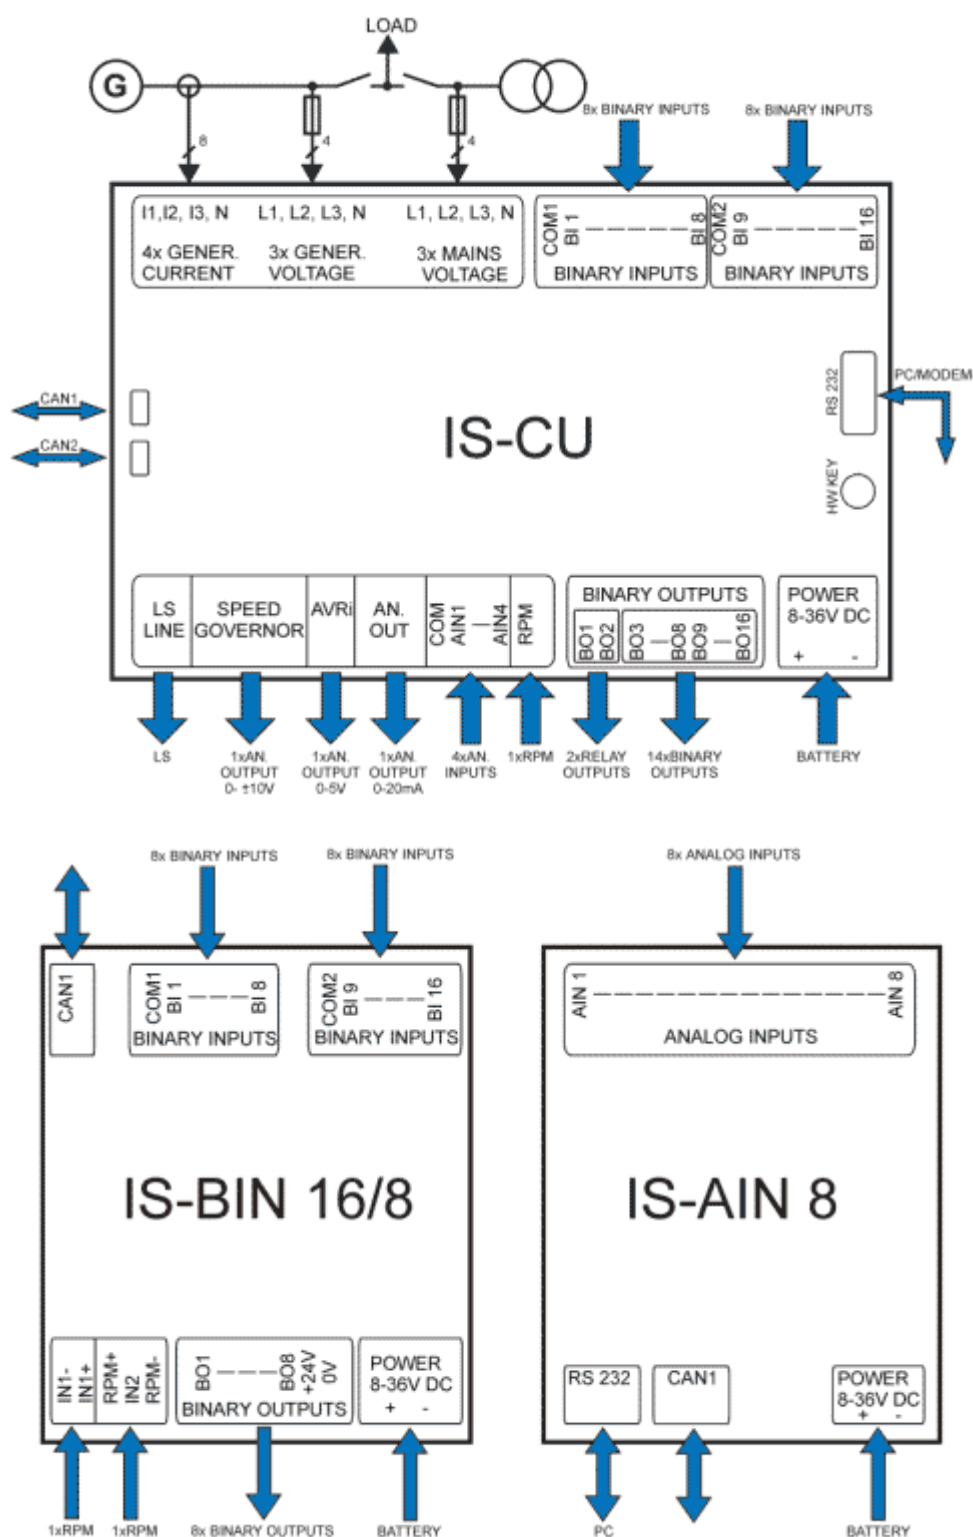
LOAD

G

8 4 4

8x BINARY INPUTS 8x BINARY INPUTS

I1, I2, I3, N L1, L2, L3, N L1, L2, L3, N

4x GENER. CURRENT 3x GENER. VOLTAGE 3x MAINS VOLTAGE

COM1 BI 1 BI 8 BINARY INPUTS

COM2 BI 9 BI 16 BINARY INPUTS

CAN1

CAN2

IS-CU

RS 232 PC/MODEM

HW KEY

LS LINE | SPEED GOVERNOR | AVRi | AN. OUT | COM AIN1 AIN4 | RPM

BINARY OUTPUTS BO1 BO2 BO3 BO8 BO9 BO16

POWER 8-36V DC + -

LS 1xAN. OUTPUT 0- ±10V 1xAN. OUTPUT 0-5V 1xAN. OUTPUT 0-20mA 4xAN. INPUTS 1xRPM 2xRELAY OUTPUTS 14xBINARY OUTPUTS BATTERY

8x BINARY INPUTS 8x BINARY INPUTS 8x ANALOG INPUTS

CAN1

COM1 BI 1 BI 8 BINARY INPUTS

COM2 BI 9 BI 16 BINARY INPUTS

AIN 1 AIN 8 ANALOG INPUTS

IS-BIN 16/8

IS-AIN 8

IN1- IN1+ RPM+ IN2 RPM-

BO1 BO8 +24V 0V BINARY OUTPUTS

POWER 8-36V DC + -

RS 232 CAN1 POWER 8-36V DC + -

1xRPM 1xRPM 8x BINARY OUTPUTS BATTERY PC BATTERY